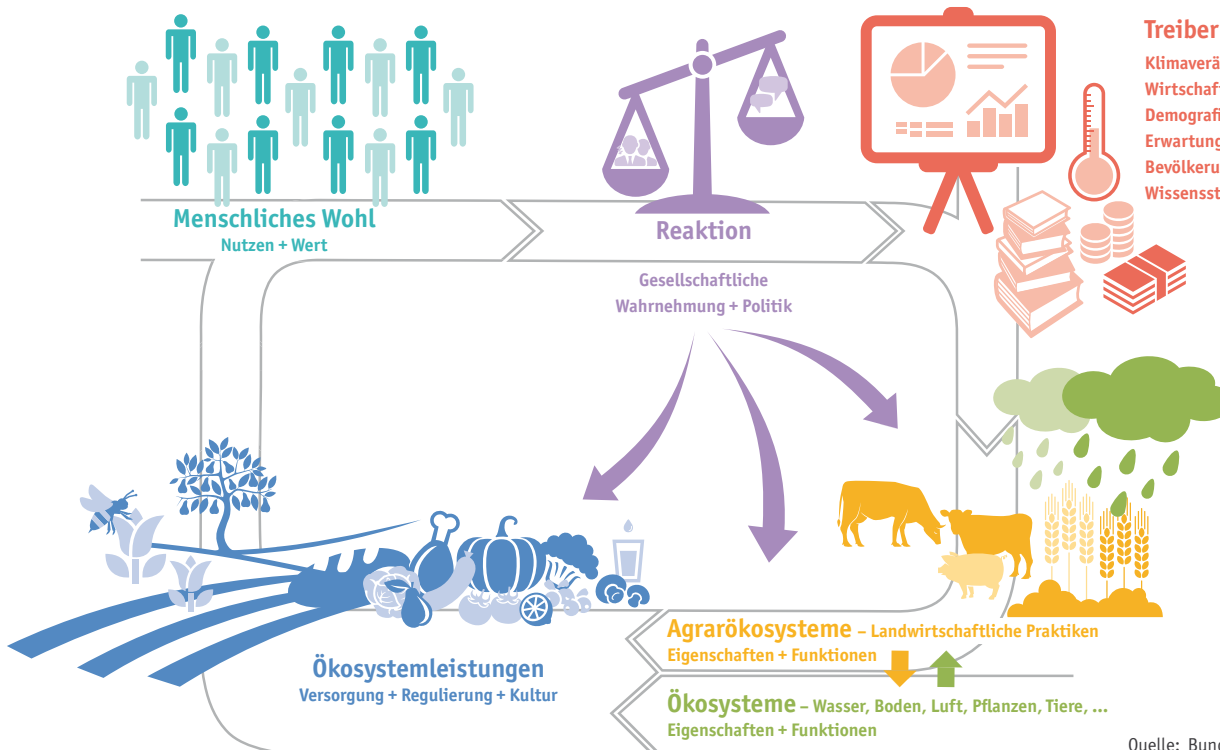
Treiber
Klimaverä
Wirtschaft
Demografi
Erwartung
Bevölkeru
Wissensst

Menschliches Wohl
Nutzen + Wert

Reaktion

Gesellschaftliche
Wahrnehmung + Politik

Agrarökosysteme – Landwirtschaftliche Praktiken
Eigenschaften + Funktionen

Ökosystemleistungen
Versorgung + Regulierung + Kultur

Ökosysteme – Wasser, Boden, Luft, Pflanzen, Tiere, ...
Eigenschaften + Funktionen

Quelle: Bund